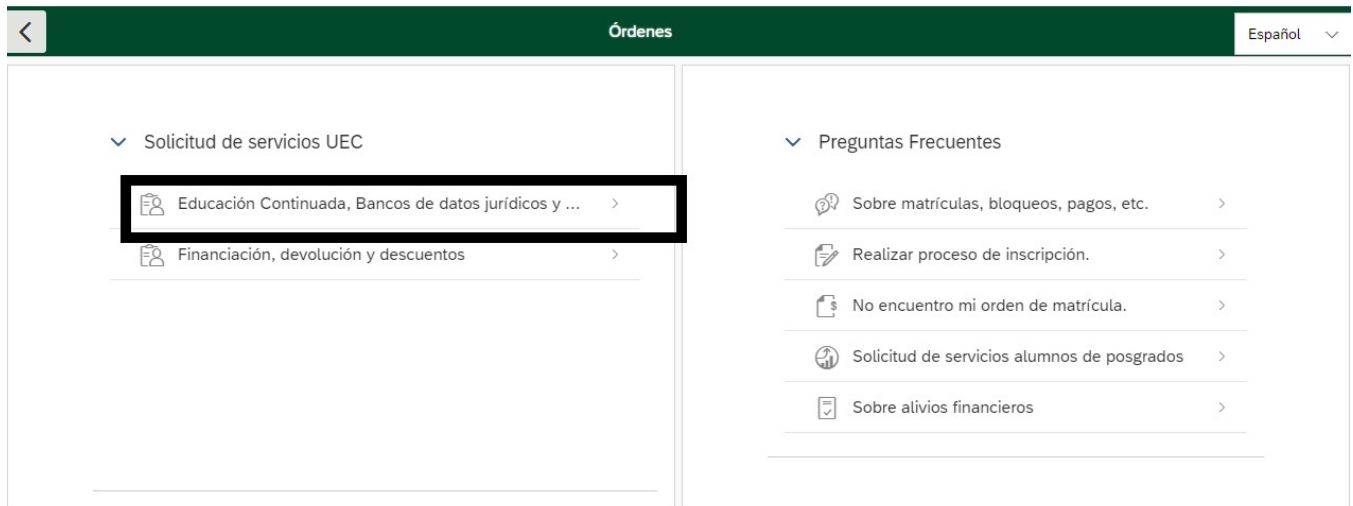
Órdenes

Español

Solicitud de servicios UEC

Educación Continuada, Bancos de datos jurídicos y ...

Financiación, devolución y descuentos

Preguntas Frecuentes

Sobre matrículas, bloqueos, pagos, etc.

Realizar proceso de inscripción.

No encuentro mi orden de matrícula.

Solicitud de servicios alumnos de posgrados

Sobre alivios financieros